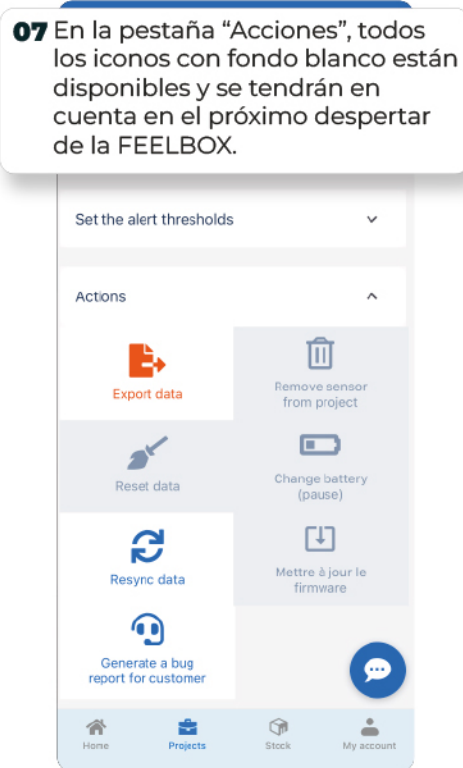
07 En la pestaña “Acciones”, todos los iconos con fondo blanco están disponibles y se tendrán en cuenta en el próximo despertar de la FEELBOX.

Set the alert thresholds

Actions

Export data

Remove sensor from project

Reset data

Change battery (pause)

Resync data

Mettre à jour le firmware

Generate a bug report for customer

Home

Projects

Stock

My account